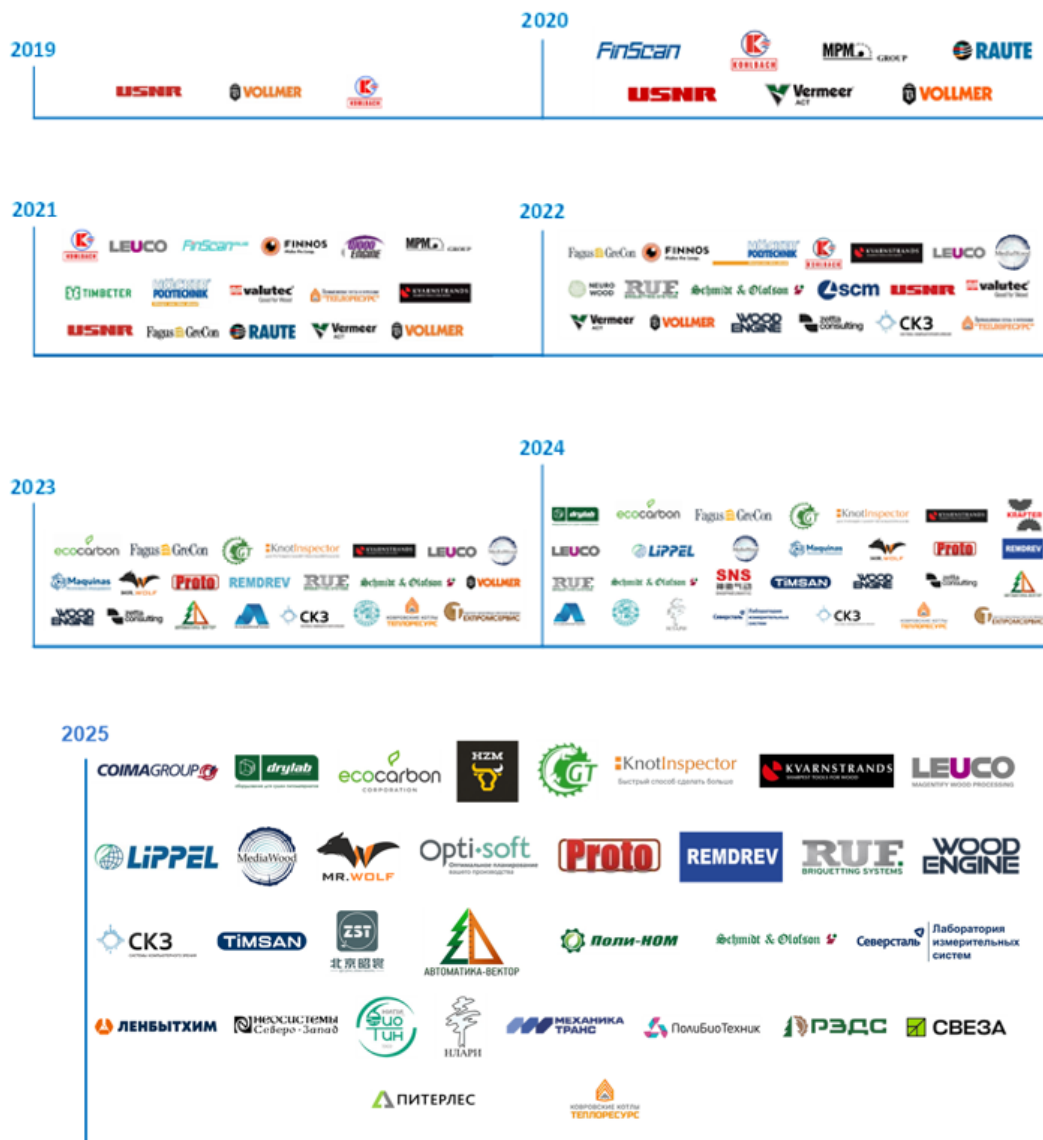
2019

USNR VOLLMER KOHLBACH

2020

FinScan KOHLBACH MPM GROUP RAUTE

USNR Vermeer ACT VOLLMER

2021

KOHLBACH LEUCO FinScan FINNOS WOOD ENGINE MPM GROUP

TIMBETER MÜCHNER FOOTECHNIK valutec ТЕПЛОРЕСУРС KVARNSTRANDS

USNR Fagus GreCon RAUTE Vermeer ACT VOLLMER

2022

Fagus GreCon FINNOS MÜCHNER FOOTECHNIK KOHLBACH KVARNSTRANDS LEUCO

NEURO WOOD RUF Schmidt & Olofson SCM USNR valutec

Vermeer ACT VOLLMER WOOD ENGINE zetta consulting СКЗ ТЕПЛОРЕСУРС

2023

ecocarbon Fagus GreCon GT KnotInspector KVARNSTRANDS LEUCO

Maquinas MR.WOLF Proto REMDREV RUF Schmidt & Olofson VOLLMER

WOOD ENGINE zetta consulting СКЗ ТЕПЛОРЕСУРС ЕКТРОМСЕРВИС

2024

drylab ecocarbon Fagus GreCon GT KnotInspector KVARNSTRANDS KRAFTER

LEUCO LIPPEL Maquinas MR.WOLF Proto REMDREV

RUF Schmidt & Olofson SNS TIMSAN WOOD ENGINE zetta consulting

Северсталь Лаборатория измерительных систем СКЗ ТЕПЛОРЕСУРС ЕКТРОМСЕРВИС

2025

COIMAGROUP drylab ecocarbon CORPORATION HZM GT KnotInspector Быстрый способ сделать больше KVARNSTRANDS SHARPEST TOOLS FOR WOOD LEUCO MAGNIFY WOOD PROCESSING

LIPPEL MediaWood MR.WOLF Opti-soft Оптимальное планирование вашего производства Proto REMDREV RUF BRIQUETTING SYSTEMS WOOD ENGINE

СКЗ TIMSAN ZST АВТОМАТИКА-ВЕКТОР Поли-НОМ Schmidt & Olofson Северсталь Лаборатория измерительных систем

ЛЕНБЫТХИМ Неосистемы Северо-Запад БиоТин ИЛАРИ МЕХАНИКА ТРАНС ПолиБиоТехник РЭДС СВЕЗА

ПИТЕРЛЕС КОВРОВСКИЕ КОТЛЫ ТЕПЛОРЕСУРС